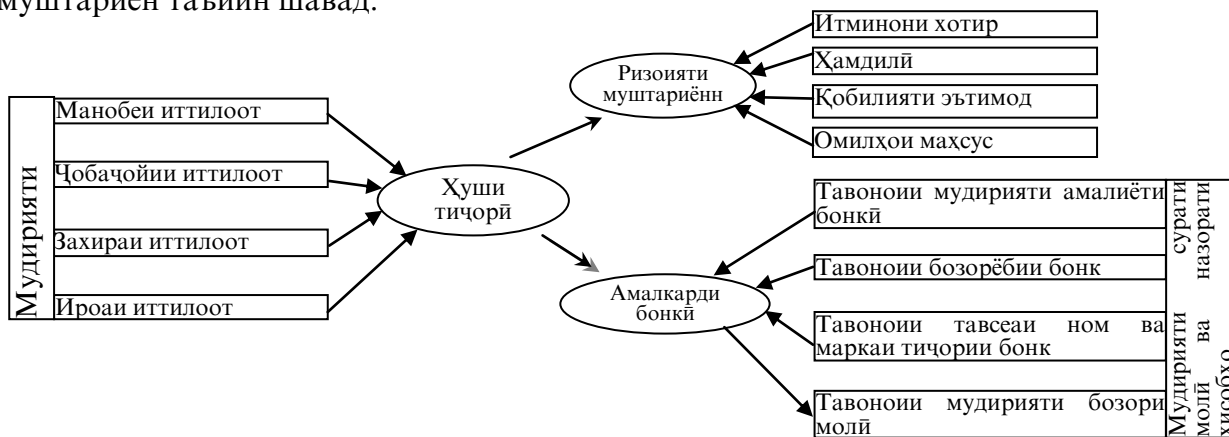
муштариён таъйин шавад.

Мудирияти

Манобеи иттилоот

Ҷобаҷойии иттилоот

Захираи иттилоот

Ироаи иттилоот

Ҳуши тиҷорӣ

Ризоияти муштариённ

Итминони хотир

Ҳамдилӣ

Қобилияти эътимод

Омилҳои махсус

Амалкарди бонкӣ

Тавоноии мудирияти амалиёти бонкӣ

Тавоноии бозорёбии бонк

Тавоноии тавсеаи ном ва маркаи тиҷории бонк

Тавоноии мудирияти бозори молӣ

Мудирияти молӣ ва суратҳисобҳо назорати